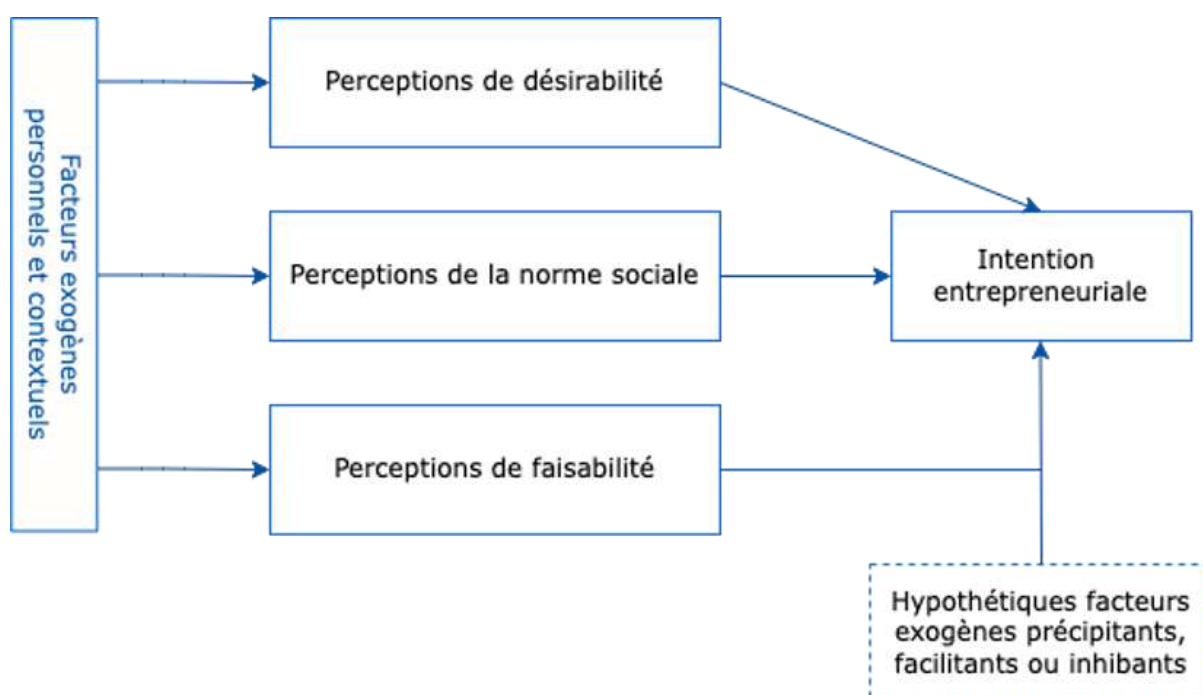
Facteurs exogènes personnels et contextuels

Perceptions de désirabilité

Perceptions de la norme sociale

Perceptions de faisabilité

Intention entrepreneuriale

Hypothétiques facteurs exogènes précipitants, facilitants ou inhibants